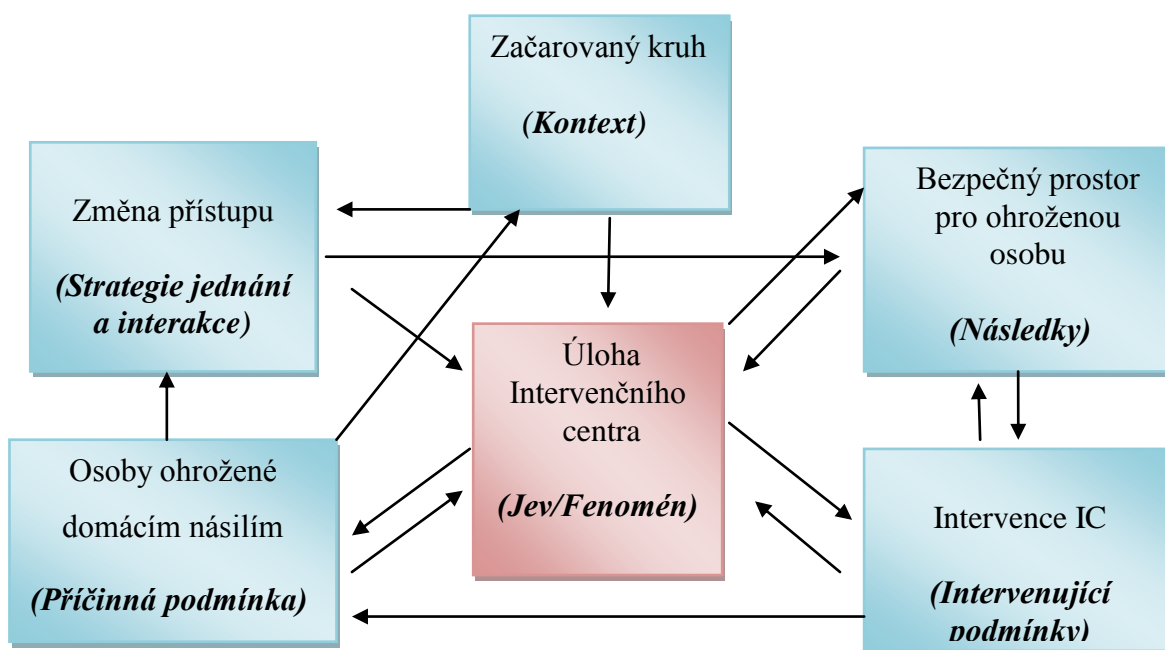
Začarovaný kruh

*(Kontext)*

Změna přístupu

*(Strategie jednání a interakce)*

Bezpečný prostor pro ohroženou osobu

*(Následky)*

Úloha Intervenčního centra

*(Jev/Fenomén)*

Osoby ohrožené domácím násilím

*(Příčinná podmínka)*

Intervence IC

*(Intervenující podmínky)*